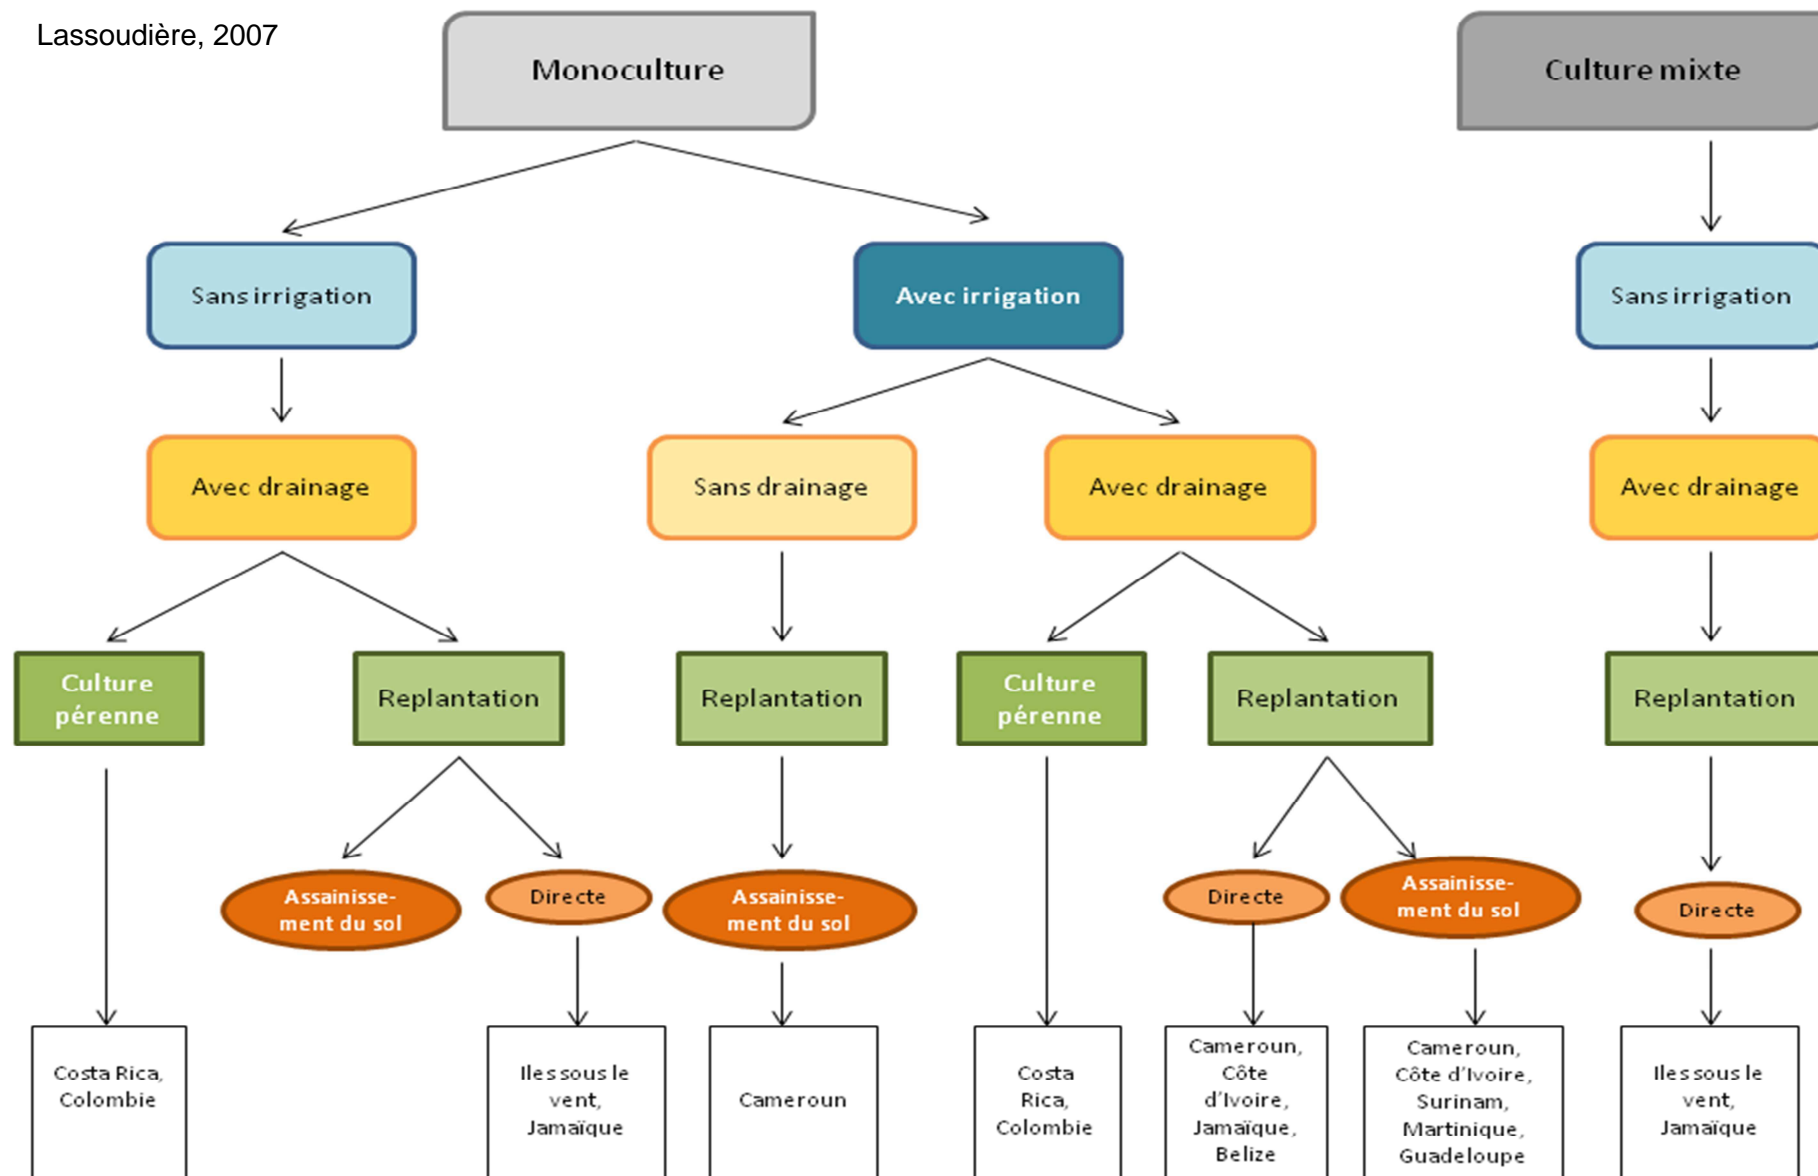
Lassoudière, 2007

Monoculture

Culture mixte

Sans irrigation

Avec irrigation

Sans irrigation

Avec drainage

Sans drainage

Avec drainage

Avec drainage

Culture pérenne

Replantation

Replantation

Culture pérenne

Replantation

Replantation

Assainissement du sol

Directe

Assainissement du sol

Directe

Assainissement du sol

Directe

Costa Rica, Colombie

Iles sous le vent, Jamaïque

Cameroun

Costa Rica, Colombie

Cameroun, Côte d'Ivoire, Jamaïque, Belize

Cameroun, Côte d'Ivoire, Surinam, Martinique, Guadeloupe

Iles sous le vent, Jamaïque